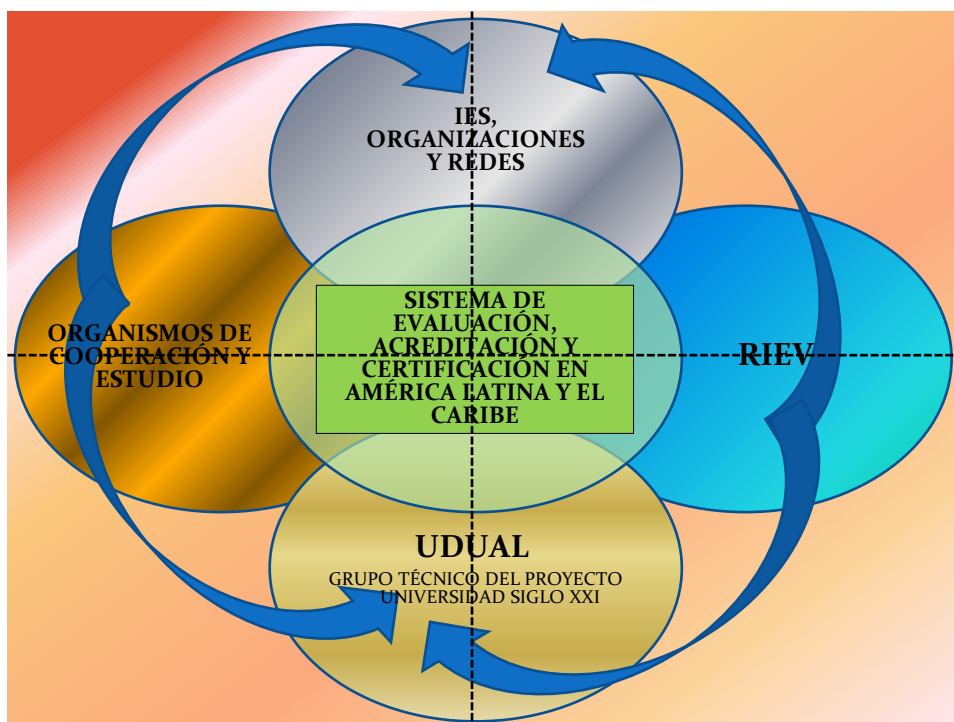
IES, ORGANIZACIONES Y REDES

ORGANISMOS DE COOPERACIÓN Y ESTUDIO

SISTEMA DE EVALUACIÓN, ACREDITACIÓN Y CERTIFICACIÓN EN AMÉRICA LATINA Y EL CARIBE

RIEV

UDUAL

GRUPO TÉCNICO DEL PROYECTO UNIVERSIDAD SIGLO XXI